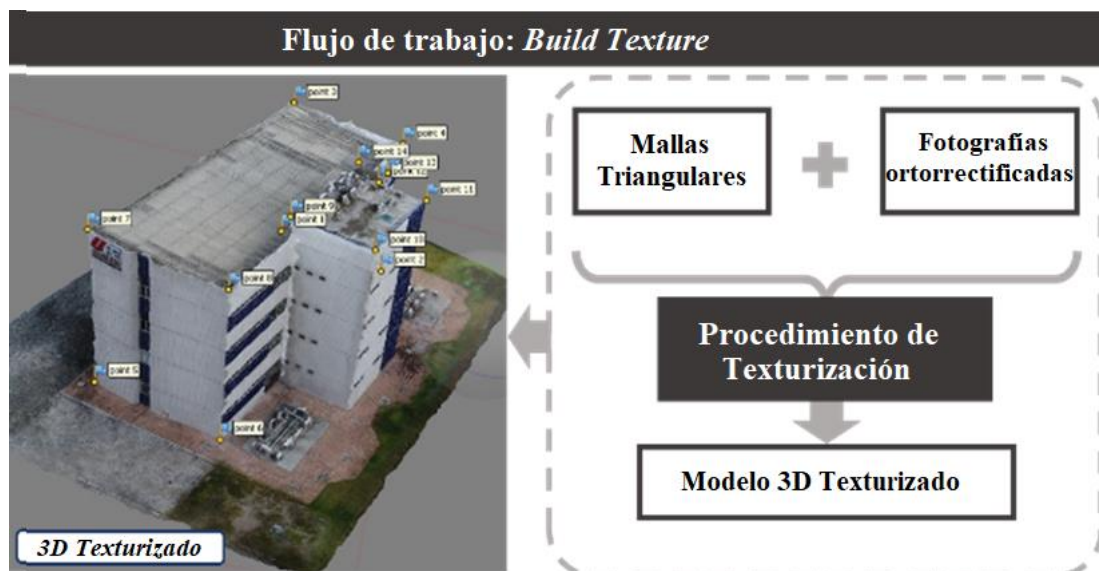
Flujo de trabajo: *Build Texture*

point 3
point 4
point 14
point 12
point 13
point 11
point 7
point 9
point 1
point 10
point 2
point 8
point 5
point 6

Mallas Triangulares

Fotografías ortorrectificadas

Procedimiento de Texturización

Modelo 3D Texturizado

*3D Texturizado*